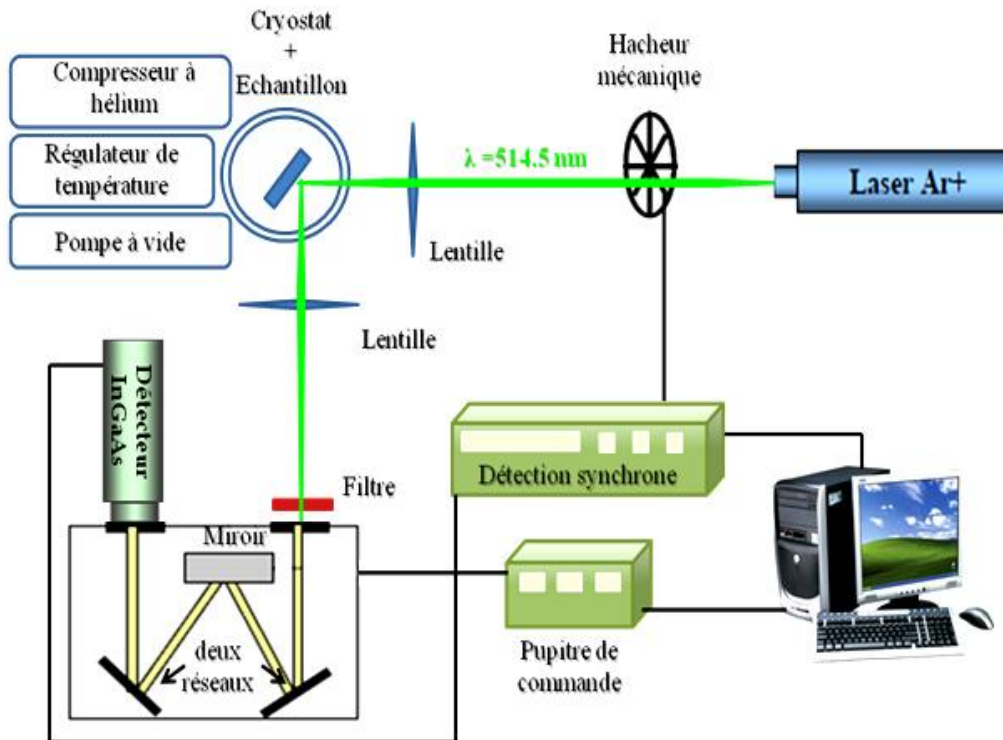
Cryostat
+
Echantillon

Compresseur à hélium

Régulateur de température

Pompe à vide

Hacheur mécanique

λ =514.5 nm

Laser Ar+

Lentille

Lentille

Détecteur InGaAs

Filtre

Détection synchrone

Miroir

deux réseaux

Pupitre de commande